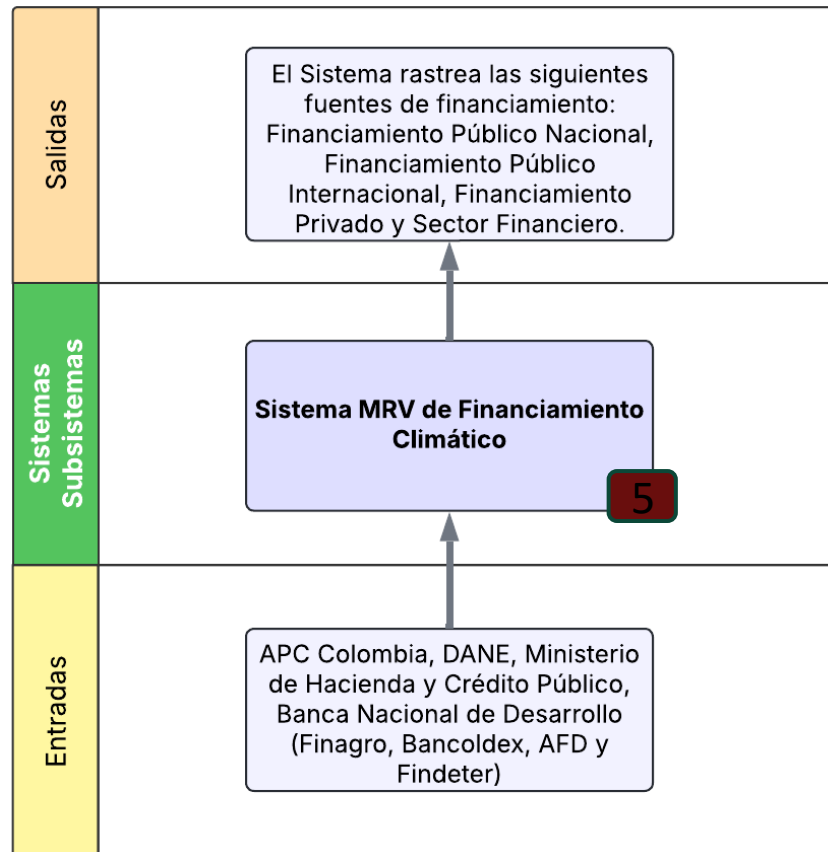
Salidas

El Sistema rastrea las siguientes fuentes de financiamiento: Financiamiento Público Nacional, Financiamiento Público Internacional, Financiamiento Privado y Sector Financiero.

Sistemas Subsistemas

Sistema MRV de Financiamiento Climático

5

Entradas

APC Colombia, DANE, Ministerio de Hacienda y Crédito Público, Banca Nacional de Desarrollo (Finagro, Bancoldex, AFD y Findeter)